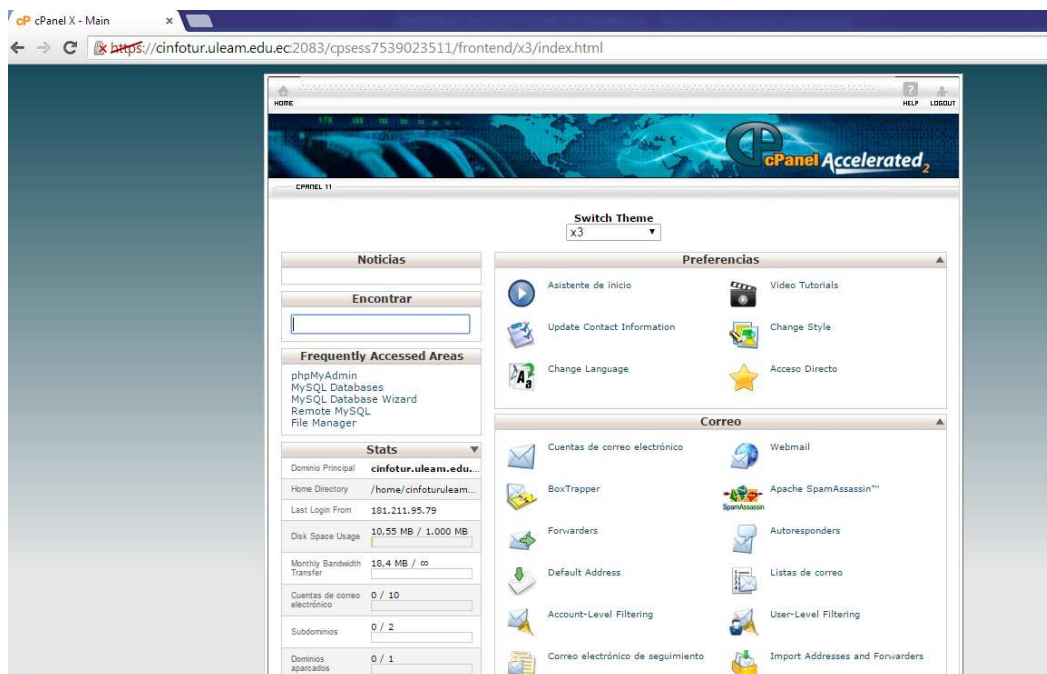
cP cPanel X - Main ×

https://cinfotur.uleam.edu.ec:2083/cpsess7539023511/frontend/x3/index.html

HOME

HELP LOGOUT

cPanel Accelerated$_2$

CPANEL 11

Switch Theme
x3

Noticias

Encontrar

Frequently Accessed Areas
phpMyAdmin
MySQL Databases
MySQL Database Wizard
Remote MySQL
File Manager

Stats

| | |
|---|---|
| Dominio Principal | cinfotur.uleam.edu... |
| Home Directory | /home/cinfoturuleam... |
| Last Login From | 181.211.95.79 |
| Disk Space Usage | 10.55 MB / 1.000 MB |
| Monthly Bandwidth Transfer | 18.4 MB / ∞ |
| Cuentas de correo electrónico | 0 / 10 |
| Subdominios | 0 / 2 |
| Dominios aparcados | 0 / 1 |

Preferencias

Asistente de inicio
Video Tutorials
Update Contact Information
Change Style
Change Language
Acceso Directo

Correo

Cuentas de correo electrónico
Webmail
BoxTrapper
Apache SpamAssassin™
SpamAssassin
Forwarders
Autoresponders
Default Address
Listas de correo
Account-Level Filtering
User-Level Filtering
Correo electrónico de seguimiento
Import Addresses and Forwarders